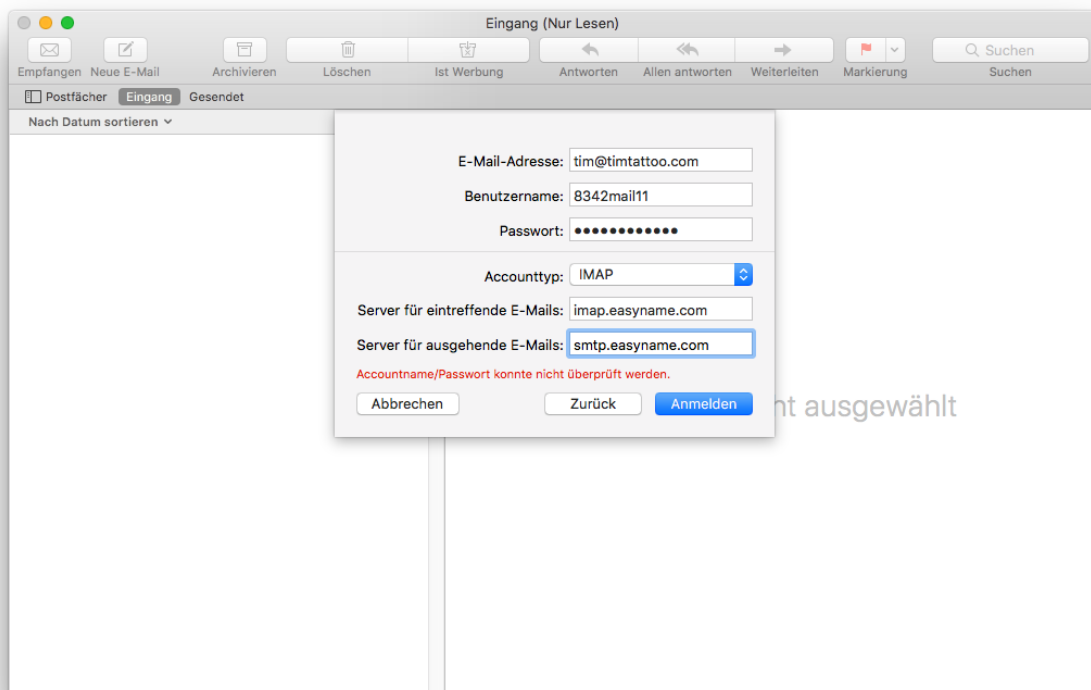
Eingang (Nur Lesen)

Empfangen Neue E-Mail Archivieren Löschen Ist Werbung Antworten Allen antworten Weiterleiten Markierung Suchen Suchen

Postfächer Eingang Gesendet

Nach Datum sortieren

E-Mail-Adresse: tim@timtattoo.com

Benutzername: 8342mail11

Passwort: ●●●●●●●●●●●●

Accounttyp: IMAP

Server für eintreffende E-Mails: imap.easyname.com

Server für ausgehende E-Mails: smtp.easyname.com

Accountname/Passwort konnte nicht überprüft werden.

Abbrechen Zurück Anmelden

nt ausgewählt